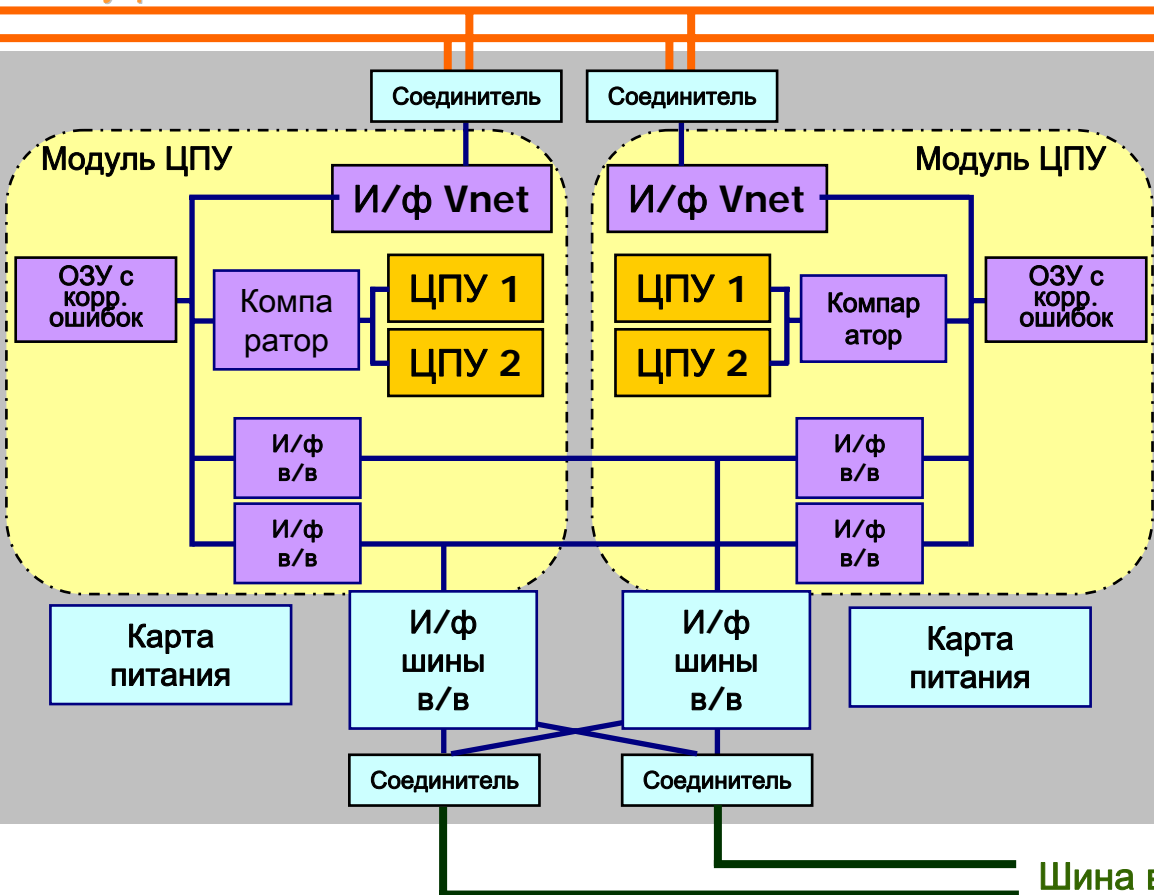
Соединитель

Соединитель

Модуль ЦПУ

Модуль ЦПУ

И/ф Vnet

И/ф Vnet

ОЗУ с корр. ошибок

Компа ратор

ЦПУ 1

ЦПУ 2

ЦПУ 1

ЦПУ 2

Компар атор

ОЗУ с корр. ошибок

И/ф в/в

И/ф в/в

И/ф в/в

И/ф в/в

Карта питания

И/ф шины в/в

И/ф шины в/в

Карта питания

Соединитель

Соединитель

Шина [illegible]